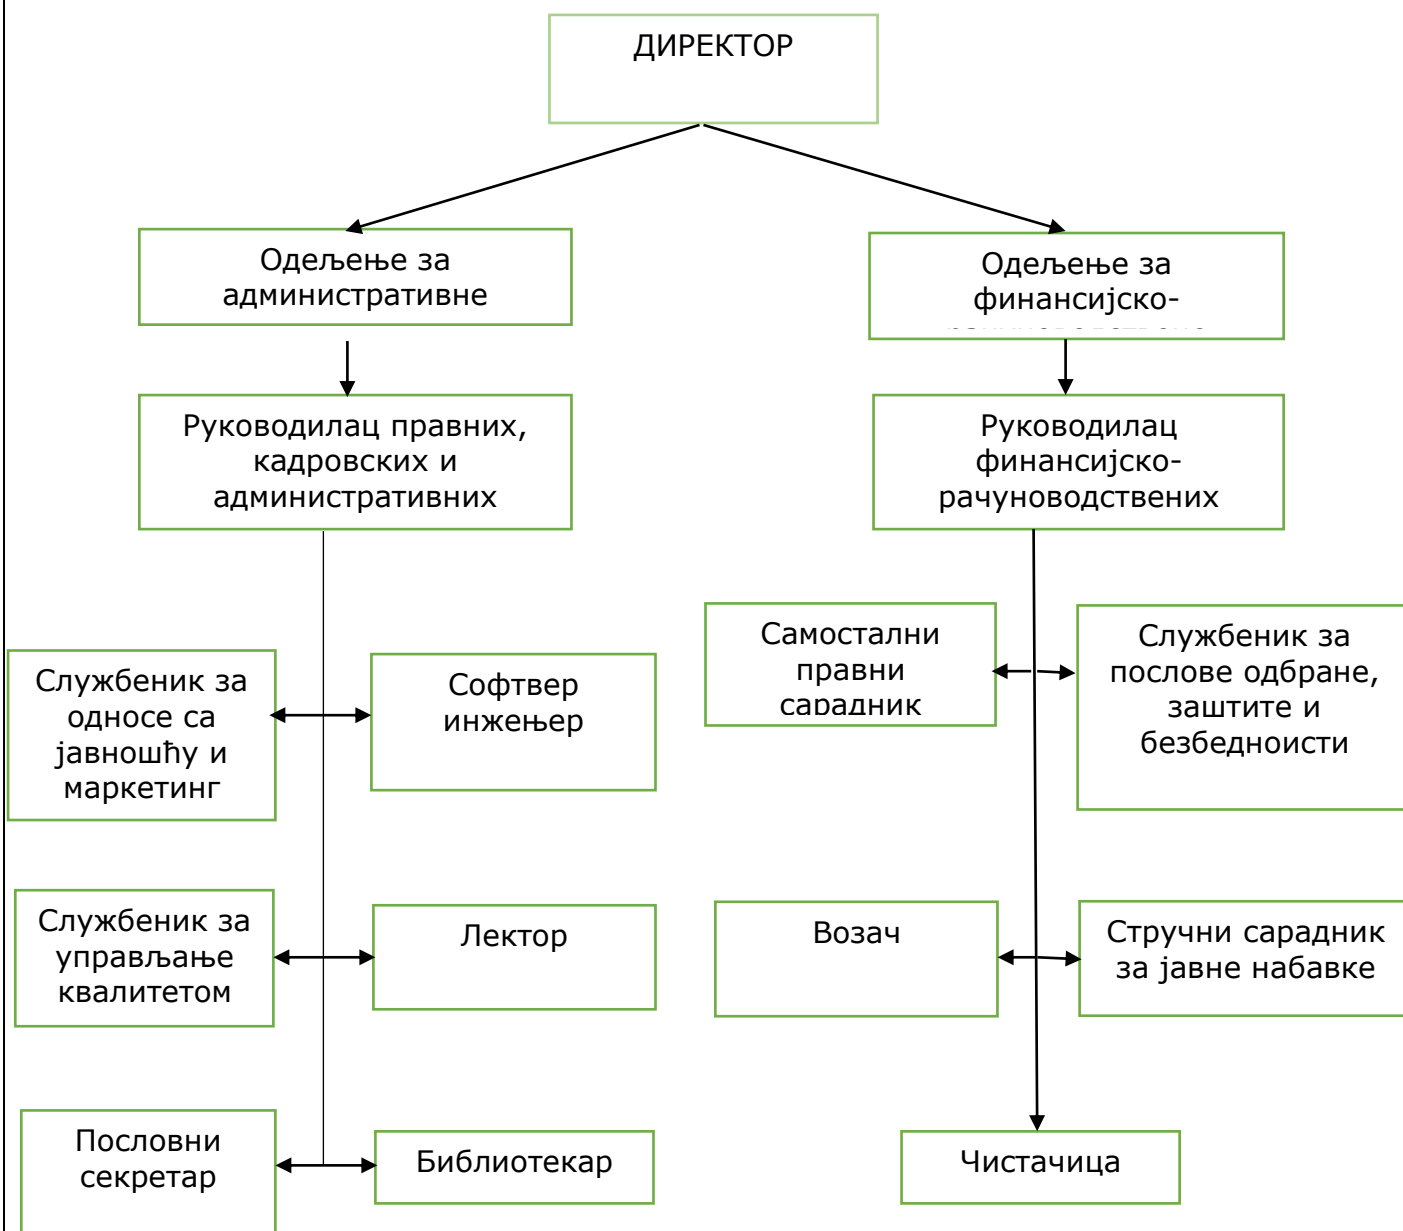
ДИРЕКТОР

Одељење за административне

Одељење за финансијско-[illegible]

Руководилац правних, кадровских и административних

Руководилац финансијско-рачуноводствених

Службеник за односе са јавношћу и маркетинг

Софтвер инжењер

Самостални правни сарадник

Службеник за послове одбране, заштите и безбедноисти

Службеник за управљање квалитетом

Лектор

Возач

Стручни сарадник за јавне набавке

Пословни секретар

Библиотекар

Чистачица